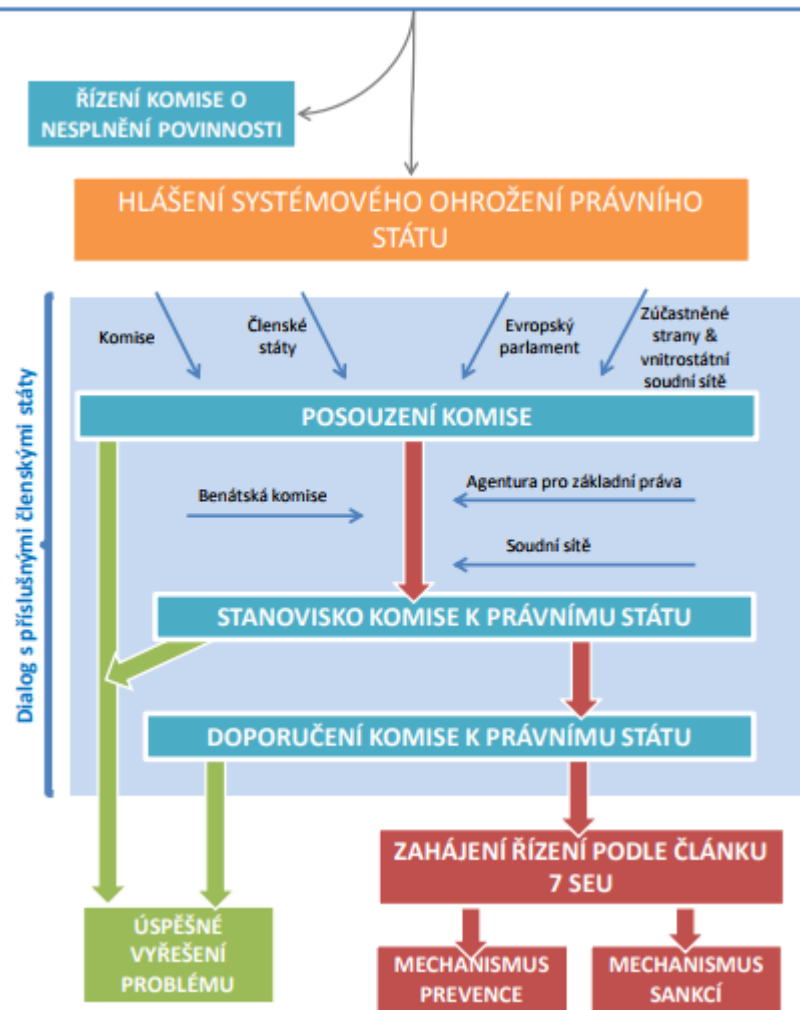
ŘÍZENÍ KOMISE O NESPLNĚNÍ POVINNOSTI

HLÁŠENÍ SYSTÉMOVÉHO OHROŽENÍ PRÁVNÍHO STÁTU

Dialog s příslušnými členskými státy

Komise

Členské státy

Evropský parlament

Zúčastněné strany & vnitrostátní soudní sítě

POSOUZENÍ KOMISE

Benátská komise

Agentura pro základní práva

Soudní sítě

STANOVISKO KOMISE K PRÁVNÍMU STÁTU

DOPORUČENÍ KOMISE K PRÁVNÍMU STÁTU

ZAHÁJENÍ ŘÍZENÍ PODLE ČLÁNKU 7 SEU

ÚSPĚŠNÉ VYŘEŠENÍ PROBLÉMU

MECHANISMUS PREVENCE

MECHANISMUS SANKCÍ